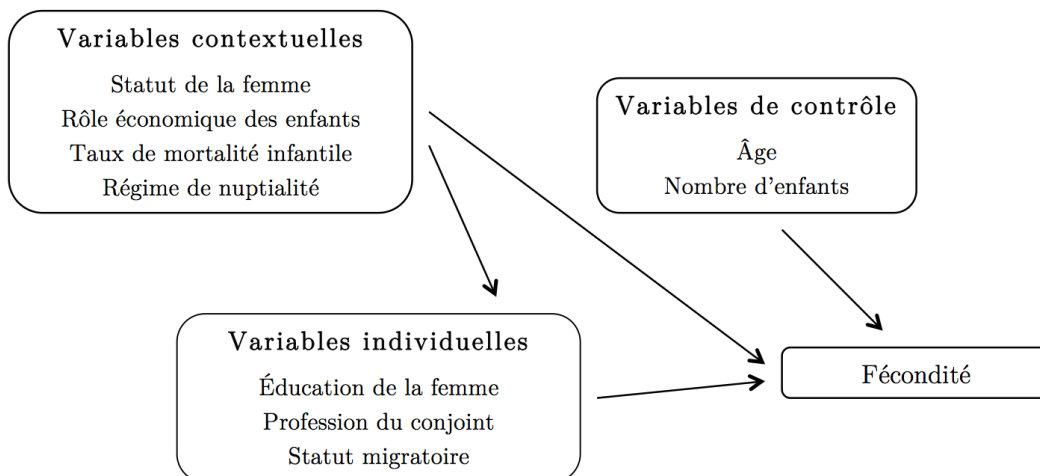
Variables contextuelles
Statut de la femme
Rôle économique des enfants
Taux de mortalité infantile
Régime de nuptialité

Variables de contrôle
Âge
Nombre d'enfants

Variables individuelles
Éducation de la femme
Profession du conjoint
Statut migratoire

Fécondité